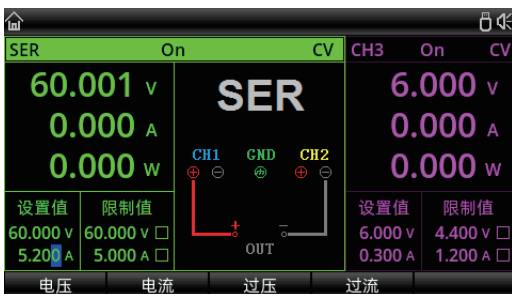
SER On CV
60.001 V
0.000 A
0.000 W
设置值 限制值
60.000 V 60.000 V
5.200 A 5.000 A

SER
CH1 GND CH2
⊕ ⊖ ⏚ ⊕ ⊖
+ −
OUT

CH3 On CV
6.000 V
0.000 A
0.000 W
设置值 限制值
6.000 V 4.400 V
0.300 A 1.200 A

电压 电流 过压 过流